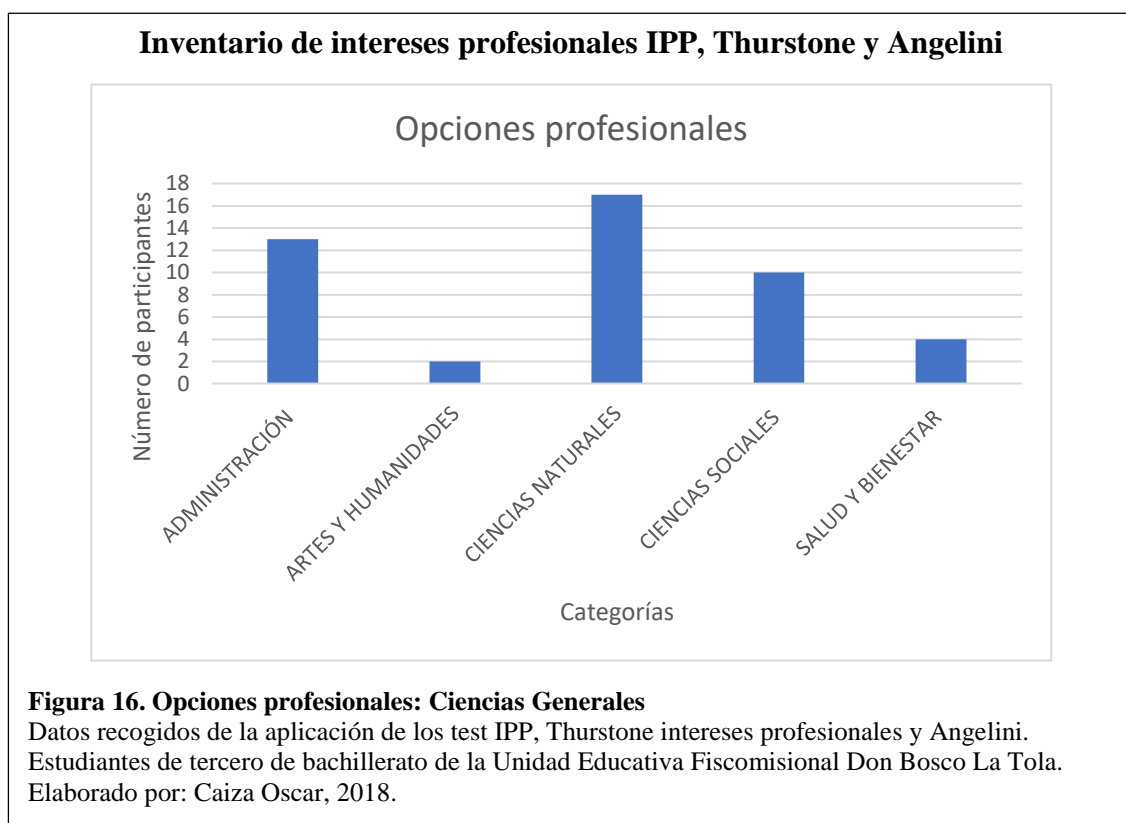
Inventario de intereses profesionales IPP, Thurstone y Angelini

Opciones profesionales

Número de participantes

18
16
14
12
10
8
6
4
2
0

ADMINISTRACIÓN
ARTES Y HUMANIDADES
CIENCIAS NATURALES
CIENCIAS SOCIALES
SALUD Y BIENESTAR

Categorías

Figura 16. Opciones profesionales: Ciencias Generales
Datos recogidos de la aplicación de los test IPP, Thurstone intereses profesionales y Angelini. Estudiantes de tercero de bachillerato de la Unidad Educativa Fiscomisional Don Bosco La Tola. Elaborado por: Caiza Oscar, 2018.